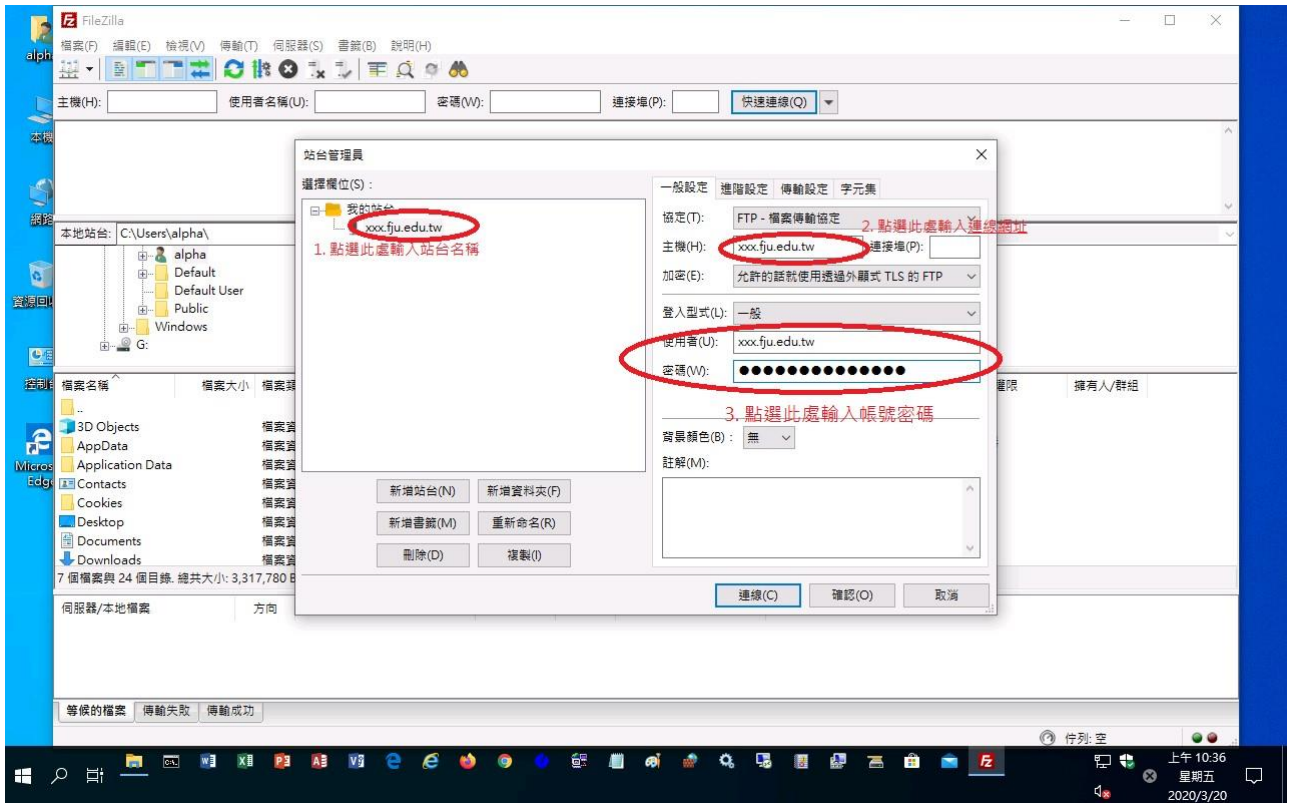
FileZilla

檔案(F) 編輯(E) 檢視(V) 傳輸(T) 伺服器(S) 書籤(B) 說明(H)

主機(H): 使用者名稱(U): 密碼(W): 連接埠(P): 快速連線(Q)

alph
本機
網路
資源回收
控制台
Microsoft Edge

本地站台: C:\Users\alpha\

alpha
Default
Default User
Public
Windows
G:

| 檔案名稱 | 檔案大小 | 檔案類 |
|---|---|---|
| .. | | |
| 3D Objects | | 檔案資 |
| AppData | | 檔案資 |
| Application Data | | 檔案資 |
| Contacts | | 檔案資 |
| Cookies | | 檔案資 |
| Desktop | | 檔案資 |
| Documents | | 檔案資 |
| Downloads | | 檔案資 |

7 個檔案與 24 個目錄. 總共大小: 3,317,780 B

權限 擁有人/群組

伺服器/本地檔案 方向

站台管理員

選擇欄位(S):

我的站台
xxx.fju.edu.tw

1. 點選此處輸入站台名稱

一般設定 進階設定 傳輸設定 字元集

協定(T): FTP - 檔案傳輸協定

2. 點選此處輸入連線網址

主機(H): xxx.fju.edu.tw 連接埠(P):

加密(E): 允許的話就使用透過外顯式 TLS 的 FTP

登入型式(L): 一般

使用者(U): xxx.fju.edu.tw

密碼(W): ●●●●●●●●●●●●●●

3. 點選此處輸入帳號密碼

背景顏色(B): 無

註解(M):

新增站台(N) 新增資料夾(F)
新增書籤(M) 重新命名(R)
刪除(D) 複製(I)

連線(C) 確認(O) 取消

等候的檔案 傳輸失敗 傳輸成功

佇列: 空

上午 10:36
星期五
2020/3/20